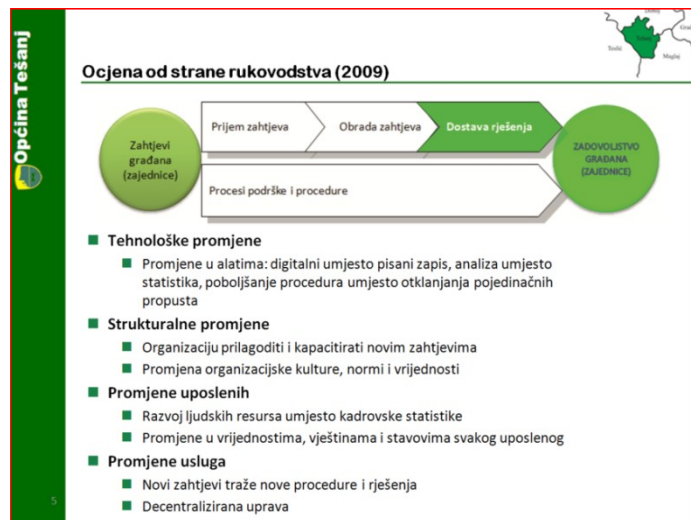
Općina Tešanj

Ocjena od strane rukovodstva (2009)

Tešanj
Doboj
Teslić
Maglaj
Grad

Zahtjevi građana (zajednice)

Prijem zahtjeva

Obrada zahtjeva

Dostava rješenja

Procesi podrške i procedure

ZADOVOLJSTVO GRAĐANA (ZAJEDNICE)

Tehnološke promjene

Promjene u alatima: digitalni umjesto pisani zapis, analiza umjesto statistika, poboljšanje procedura umjesto otklanjanja pojedinačnih propusta

Strukturalne promjene

Organizaciju prilagoditi i kapacitirati novim zahtjevima

Promjena organizacijske kulture, normi i vrijednosti

Promjene uposlenih

Razvoj ljudskih resursa umjesto kadrovske statistike

Promjene u vrijednostima, vještinama i stavovima svakog uposlenog

Promjene usluga

Novi zahtjevi traže nove procedure i rješenja

Decentralizirana uprava

5